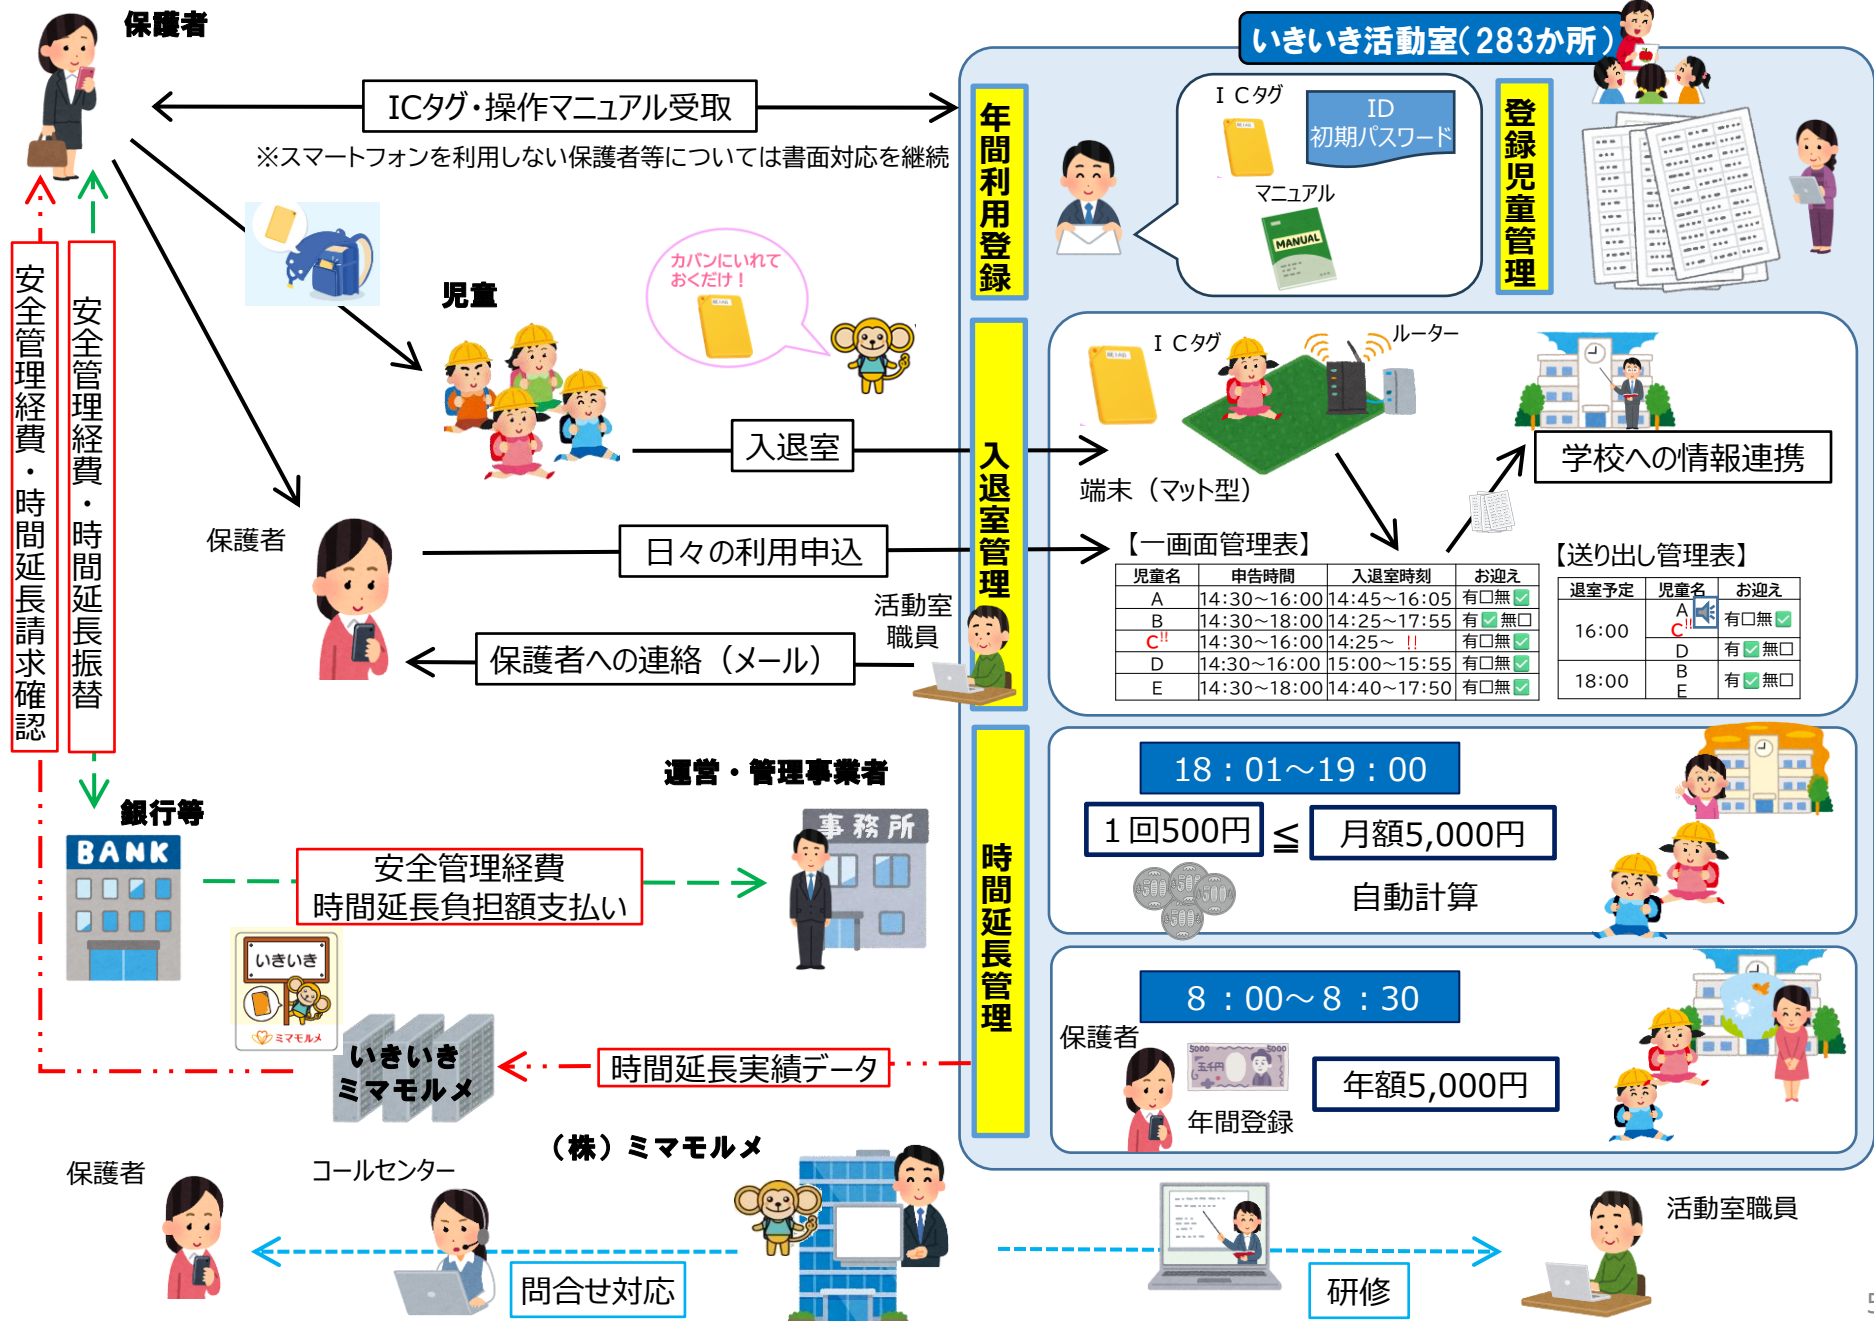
保護者

ICタグ・操作マニュアル受取

※スマートフォンを利用しない保護者等については書面対応を継続

安全管理経費・時間延長請求確認

安全管理経費・時間延長振替

児童

カバンにいれておくだけ！

入退室

保護者

日々の利用申込

活動室職員

保護者への連絡（メール）

銀行等

BANK

運営・管理事業者

事務所

安全管理経費
時間延長負担額支払い

いきいき

ミマモルメ

いきいき
ミマモルメ

時間延長実績データ

（株）ミマモルメ

保護者

コールセンター

問合せ対応

いきいき活動室（283か所）

年間利用登録

ＩＣタグ

ID
初期パスワード

マニュアル

MANUAL

登録児童管理

入退室管理

ＩＣタグ

ルーター

端末（マット型）

学校への情報連携

【一画面管理表】

| 児童名 | 申告時間 | 入退室時刻 | お迎え |
|---|---|---|---|
| A | 14:30～16:00 | 14:45～16:05 | 有□無☑ |
| B | 14:30～18:00 | 14:25～17:55 | 有☑無□ |
| C!! | 14:30～16:00 | 14:25～ !! | 有□無☑ |
| D | 14:30～16:00 | 15:00～15:55 | 有□無☑ |
| E | 14:30～18:00 | 14:40～17:50 | 有□無☑ |

【送り出し管理表】

| 退室予定 | 児童名 | お迎え |
|---|---|---|
| 16:00 | A C!! | 有□無☑ |
| | D | 有☑無□ |
| 18:00 | B E | 有☑無□ |

時間延長管理

18：01～19：00

1回500円 ≦ 月額5,000円

自動計算

8：00～8：30

保護者

年額5,000円

年間登録

活動室職員

研修